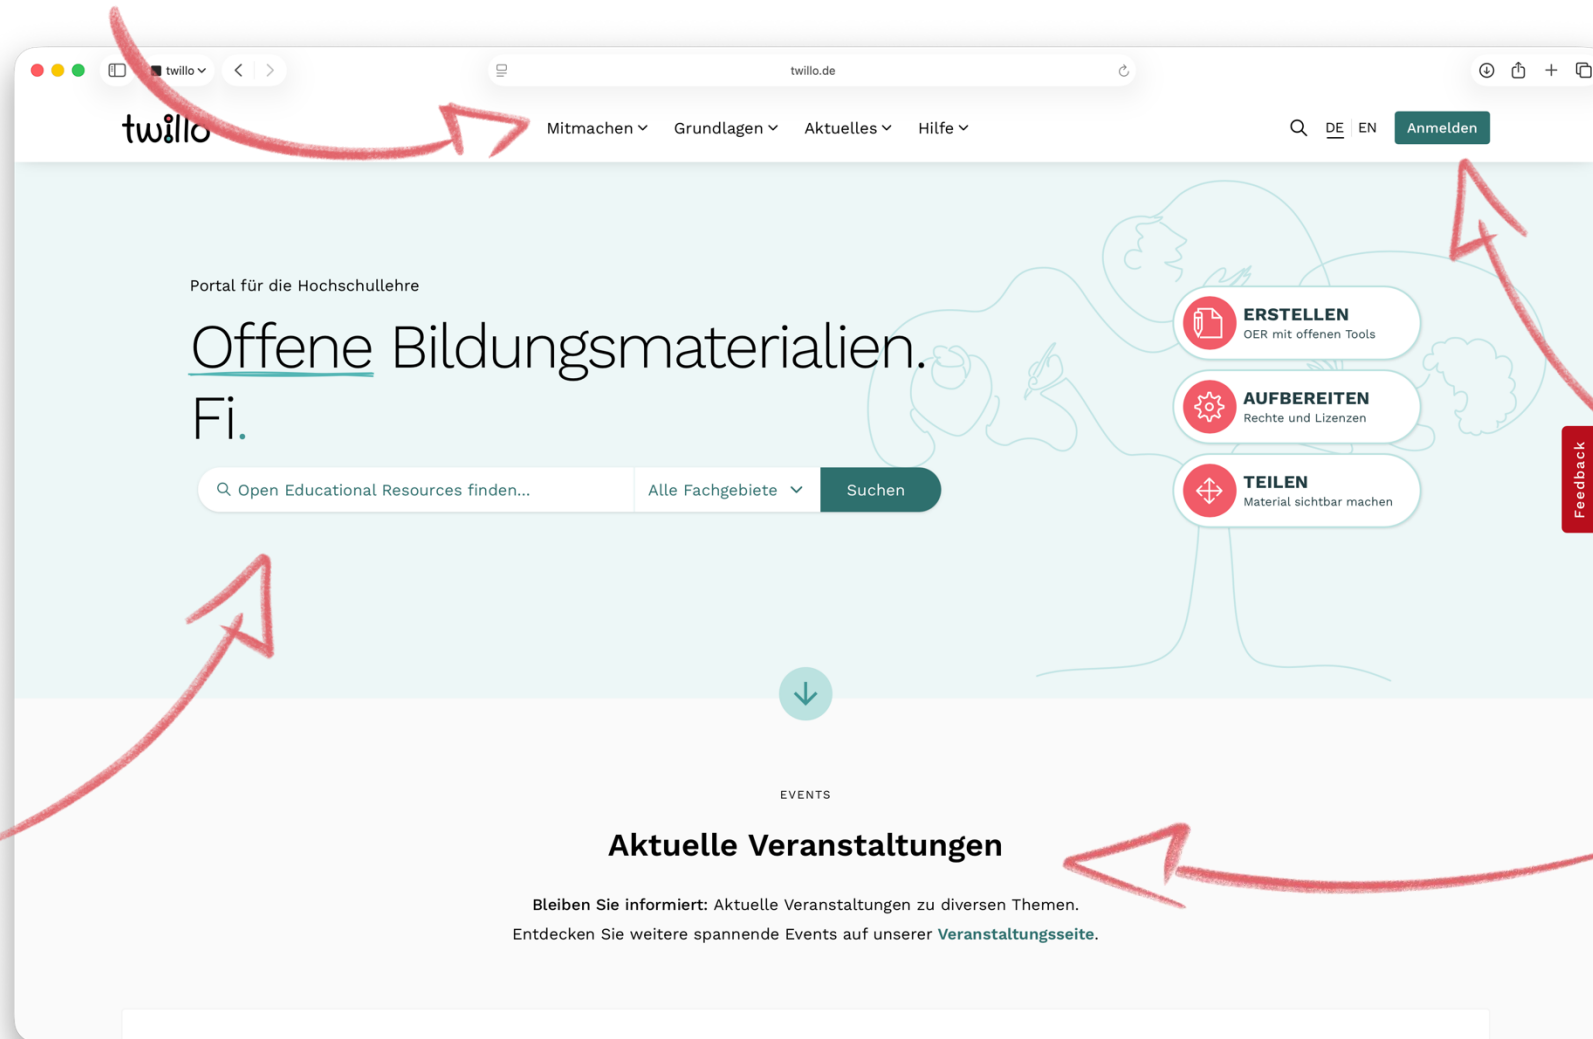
twillo

twillo.de

twillo

Mitmachen Grundlagen Aktuelles Hilfe

DE EN Anmelden

Portal für die Hochschullehre

Offene Bildungsmaterialien. Fi.

Open Educational Resources finden... Alle Fachgebiete Suchen

ERSTELLEN
OER mit offenen Tools

AUFBEREITEN
Rechte und Lizenzen

TEILEN
Material sichtbar machen

Feedback

EVENTS

Aktuelle Veranstaltungen

**Bleiben Sie informiert:** Aktuelle Veranstaltungen zu diversen Themen. Entdecken Sie weitere spannende Events auf unserer Veranstaltungsseite.